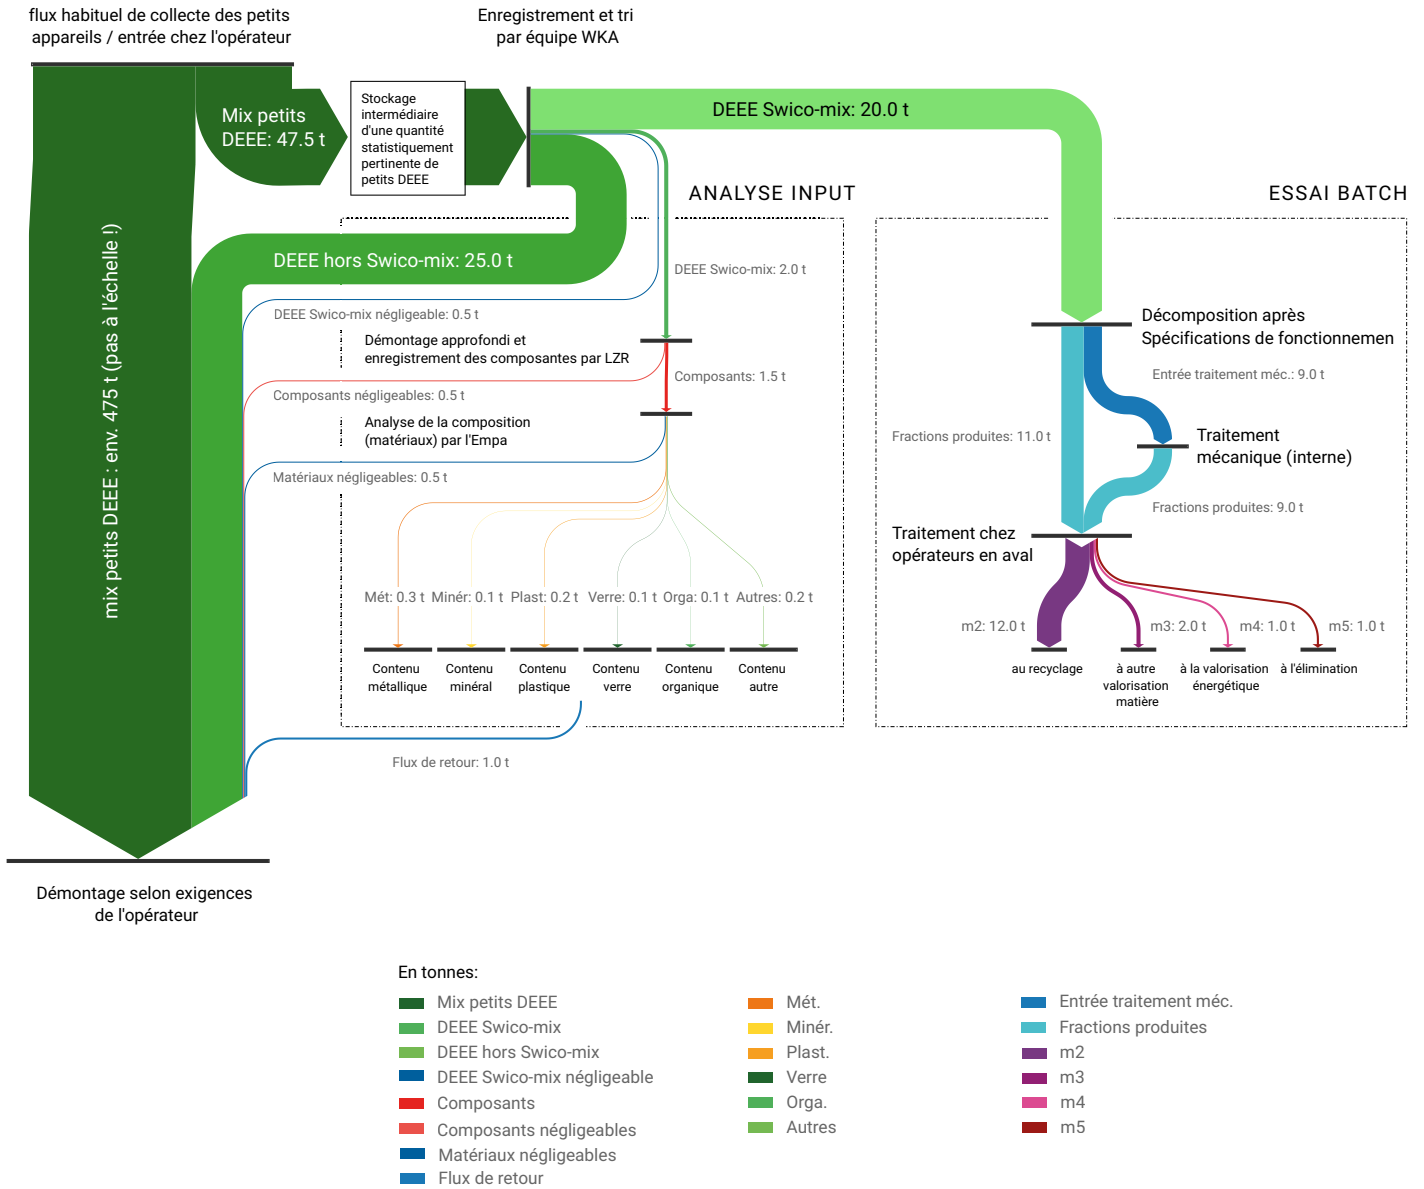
flux habituel de collecte des petits appareils / entrée chez l'opérateur

Enregistrement et tri par équipe WKA

Mix petits DEEE: 47.5 t

Stockage intermédiaire d'une quantité statistiquement pertinente de petits DEEE

DEEE Swico-mix: 20.0 t

ANALYSE INPUT

ESSAI BATCH

mix petits DEEE : env. 475 t (pas à l'échelle !)

DEEE hors Swico-mix: 25.0 t

DEEE Swico-mix: 2.0 t

DEEE Swico-mix négligeable: 0.5 t

Démontage approfondi et enregistrement des composantes par LZR

Composants négligeables: 0.5 t

Composants: 1.5 t

Analyse de la composition (matériaux) par l'Empa

Matériaux négligeables: 0.5 t

Mét: 0.3 t Minér: 0.1 t Plast: 0.2 t Verre: 0.1 t Orga: 0.1 t Autres: 0.2 t

Contenu métallique

Contenu minéral

Contenu plastique

Contenu verre

Contenu organique

Contenu autre

Flux de retour: 1.0 t

Décomposition après Spécifications de fonctionnemen

Entrée traitement méc.: 9.0 t

Fractions produites: 11.0 t

Traitement mécanique (interne)

Fractions produites: 9.0 t

Traitement chez opérateurs en aval

m2: 12.0 t

m3: 2.0 t

m4: 1.0 t

m5: 1.0 t

au recyclage

à autre valorisation matière

à la valorisation énergétique

à l'élimination

Démontage selon exigences de l'opérateur

En tonnes:

Mix petits DEEE
DEEE Swico-mix
DEEE hors Swico-mix
DEEE Swico-mix négligeable
Composants
Composants négligeables
Matériaux négligeables
Flux de retour

Mét.
Minér.
Plast.
Verre
Orga.
Autres

Entrée traitement méc.
Fractions produites
m2
m3
m4
m5